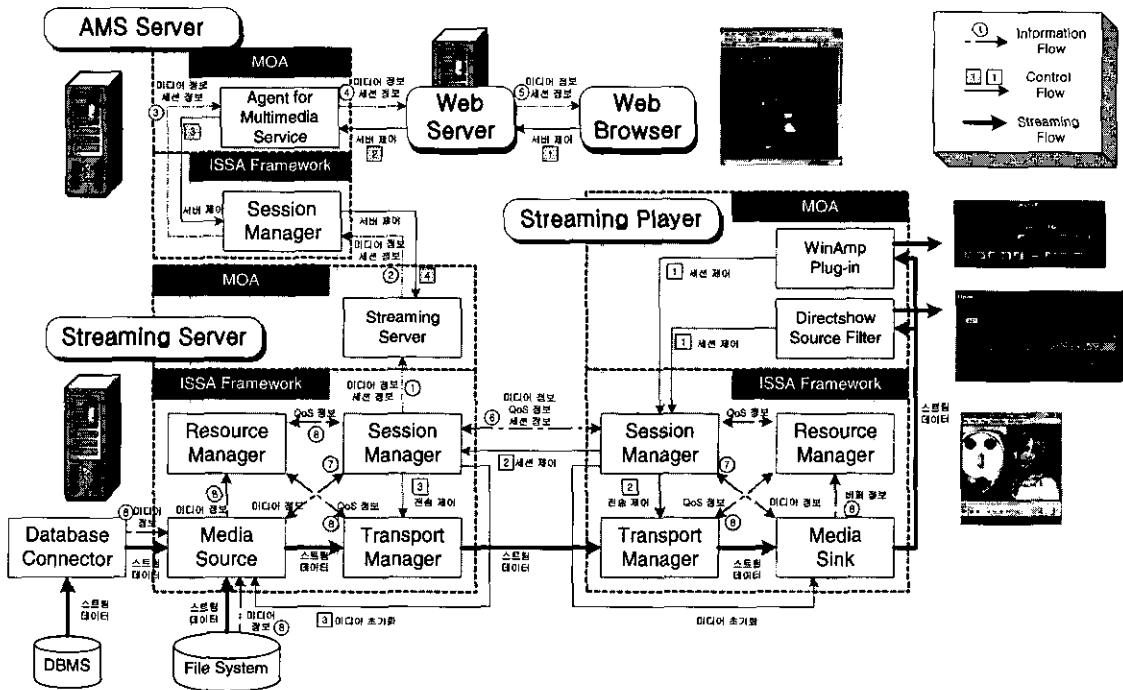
AMS Server

MOA

미디어 정보
세션 정보

③

Agent for Multimedia Service

④ 미디어 정보
세션 정보

Web Server

⑤ 미디어 정보
세션 정보

Web Browser

3

서비 제어
2

서비 제어
1

ISSA Framework

서비 제어

Session Manager

서비 제어

미디어 정보
세션 정보

② 4

① Information Flow

1 1 Control Flow

Streaming Flow

Streaming Player

MOA

WinAmp Plug-in

1 세션 제어

Directshow Source Filter

1 세션 제어

MOA

Streaming Server

Streaming Server

ISSA Framework

미디어 정보
세션 정보 ①

Resource Manager

QoS 정보
⑥

Session Manager

⑥ 미디어 정보
QoS 정보
세션 정보

2 세션 제어

ISSA Framework

Session Manager

QoS 정보

Resource Manager

스트림 데이터

⑦

⑦

⑥

미디어 정보

QoS 정보

3 전송 제어

2 전송 제어

QoS 정보

미디어 정보

버퍼 정보 ⑥

⑥

⑥

Database Connector

⑥ 미디어 정보

스트림 데이터

Media Source

스트림 데이터

Transport Manager

스트림 데이터

Transport Manager

스트림 데이터

Media Sink

스트림 데이터

DBMS

스트림 데이터

미디어 정보 ⑥

File System

3 미디어 초기화

미디어 초기화